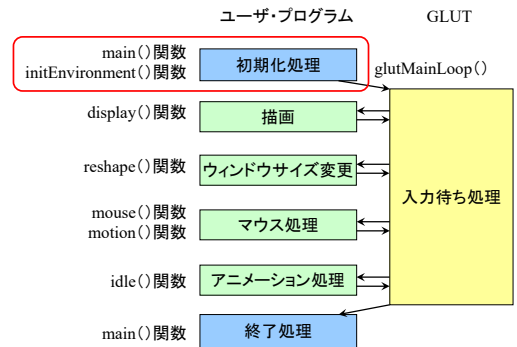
ユーザ・プログラム

GLUT

main()関数
initEnvironment()関数

初期化処理

glutMainLoop()

display()関数

描画

reshape()関数

ウィンドウサイズ変更

入力待ち処理

mouse()関数
motion()関数

マウス処理

idle()関数

アニメーション処理

main()関数

終了処理